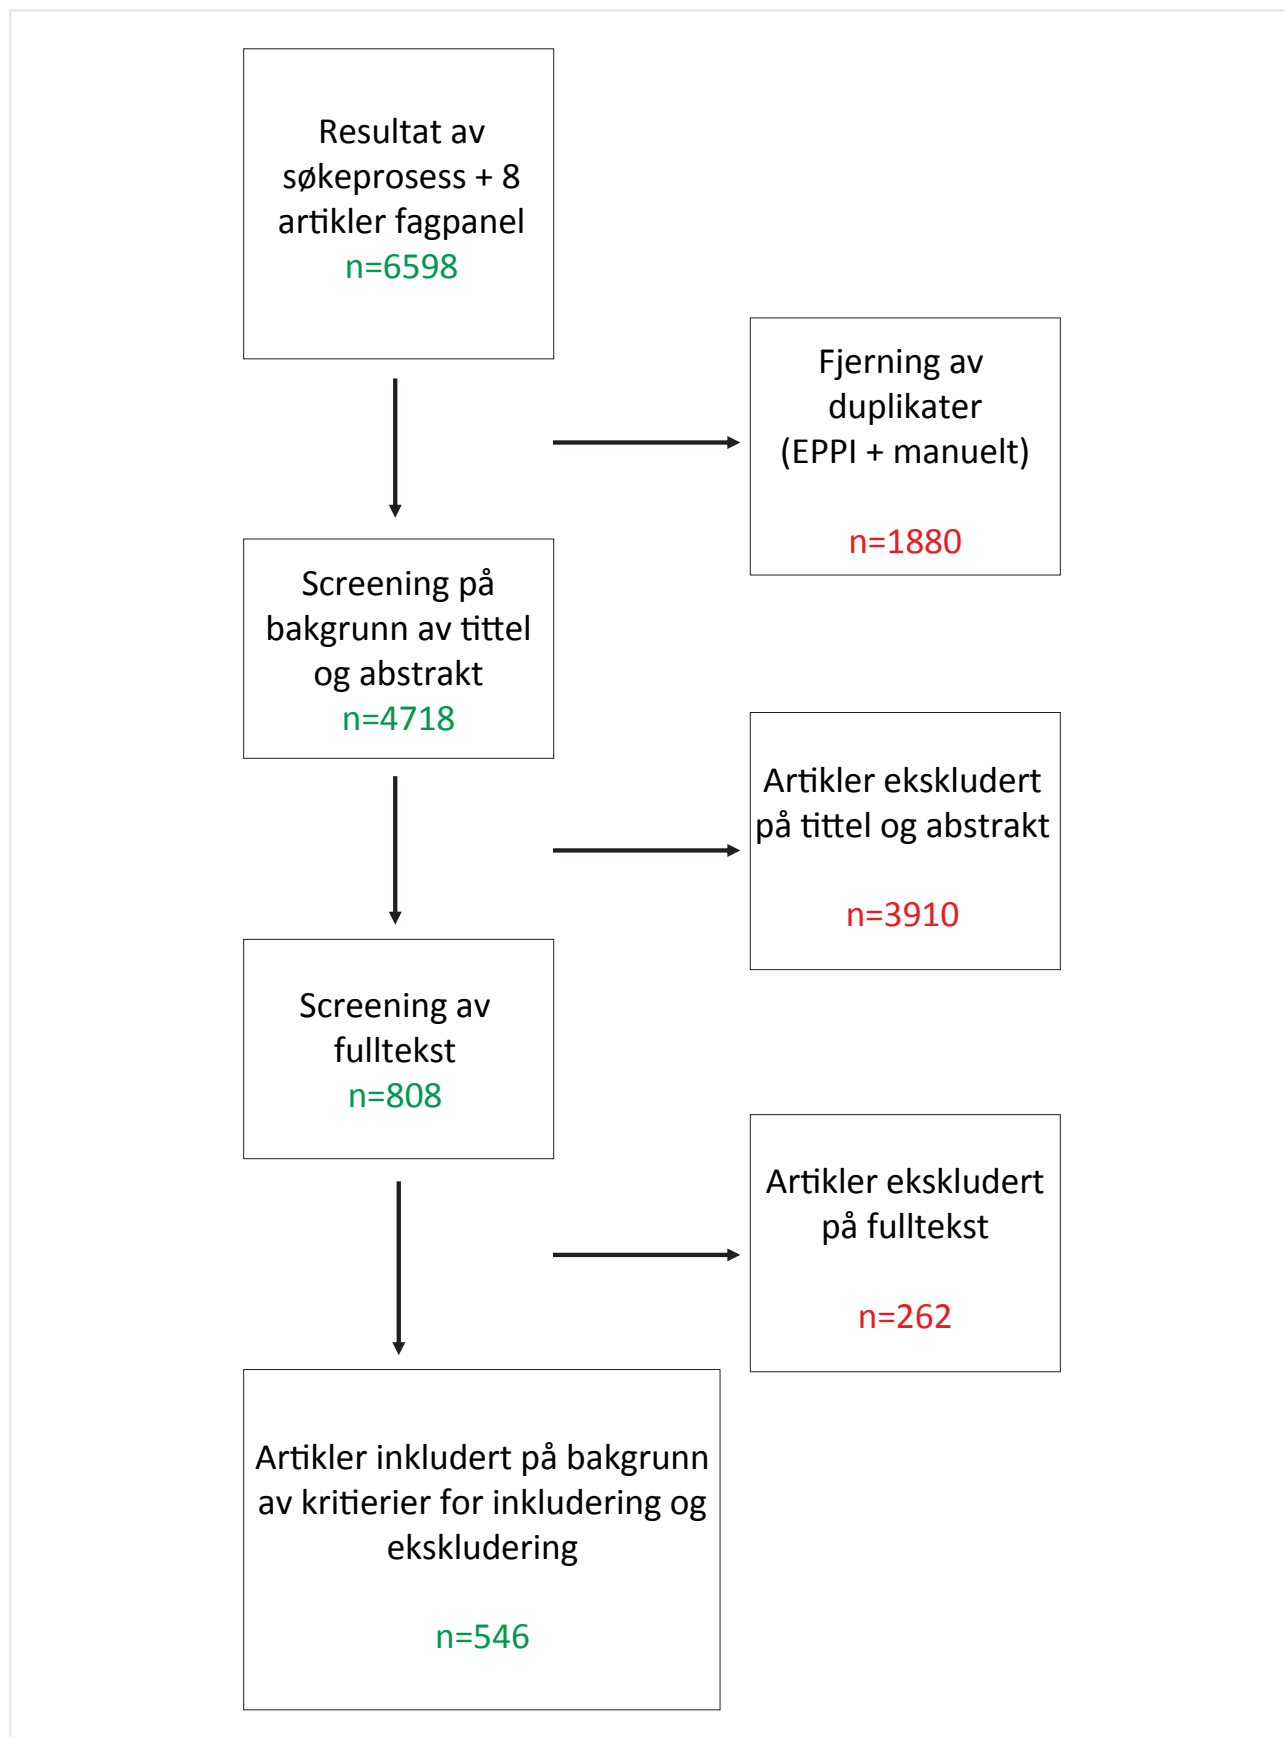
Resultat av søkeprosess + 8 artikler fagpanel
n=6598

Fjerning av duplikater (EPPI + manuelt)

n=1880

Screening på bakgrunn av tittel og abstrakt
n=4718

Artikler ekskludert på tittel og abstrakt

n=3910

Screening av fulltekst
n=808

Artikler ekskludert på fulltekst

n=262

Artikler inkludert på bakgrunn av kritierier for inkludering og ekskludering

n=546